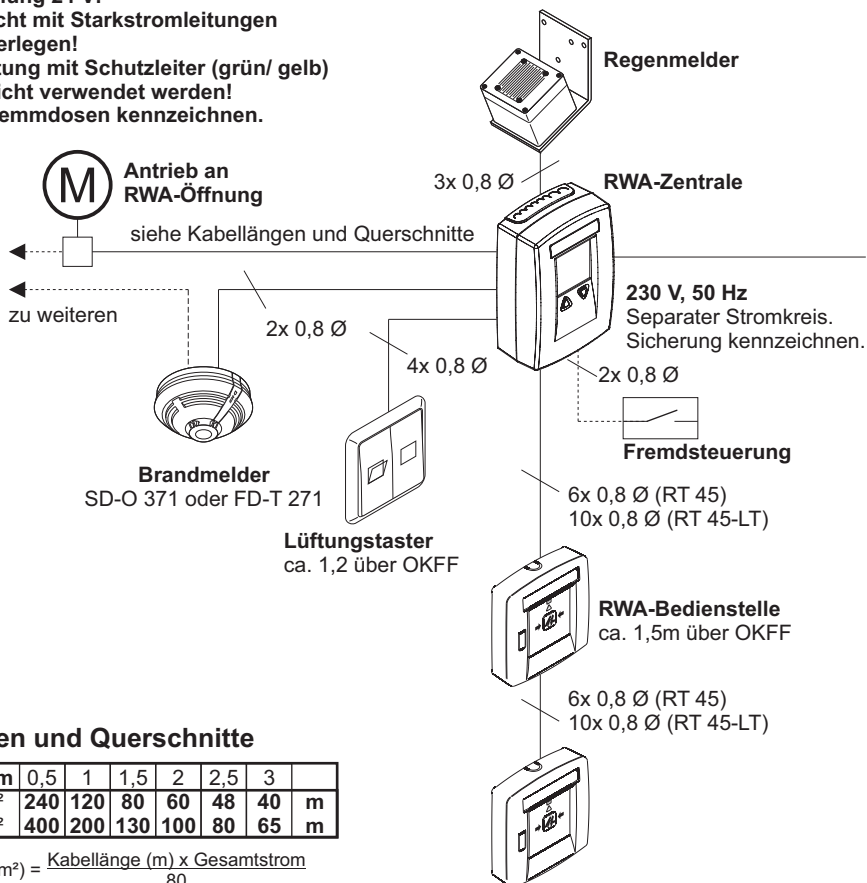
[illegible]ung 24 V!
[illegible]cht mit Starkstromleitungen
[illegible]erlegen!
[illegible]tung mit Schutzleiter (grün/ gelb)
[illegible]icht verwendet werden!
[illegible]emmdosen kennzeichnen.

Regenmelder

M

Antrieb an RWA-Öffnung

3x 0,8 Ø

RWA-Zentrale

siehe Kabellängen und Querschnitte

230 V, 50 Hz
Separater Stromkreis.
Sicherung kennzeichnen.

zu weiteren

2x 0,8 Ø

4x 0,8 Ø

2x 0,8 Ø

Fremdsteuerung

Brandmelder
SD-O 371 oder FD-T 271

Lüftungstaster
ca. 1,2 über OKFF

6x 0,8 Ø (RT 45)
10x 0,8 Ø (RT 45-LT)

RWA-Bedienstelle
ca. 1,5m über OKFF

6x 0,8 Ø (RT 45)
10x 0,8 Ø (RT 45-LT)

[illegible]en und Querschnitte

| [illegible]m | 0,5 | 1 | 1,5 | 2 | 2,5 | 3 | |
|---|---|---|---|---|---|---|---|
| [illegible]² | 240 | 120 | 80 | 60 | 48 | 40 | m |
| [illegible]² | 400 | 200 | 130 | 100 | 80 | 65 | m |

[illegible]m²) = $\frac{\text{Kabellänge (m) x Gesamtstrom}}{80}$